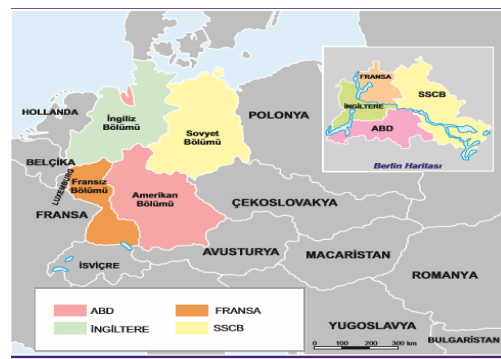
HOLLANDA
İngiliz Bölümü
Sovyet Bölümü
POLONYA
BELÇİKA
LÜXEMBURG
Fransız Bölümü
Amerikan Bölümü
ÇEKOSLOVAKYA
FRANSA
AVUSTURYA
MACARİSTAN
İSVİÇRE
ROMANYA
YUGOSLAVYA
BULGARİSTAN
FRANSA
SSCB
İNGİLTERE
ABD
Berlin Haritası

| ABD | FRANSA |
|---|---|
| İNGİLTERE | SSCB |

0 100 200 300 km